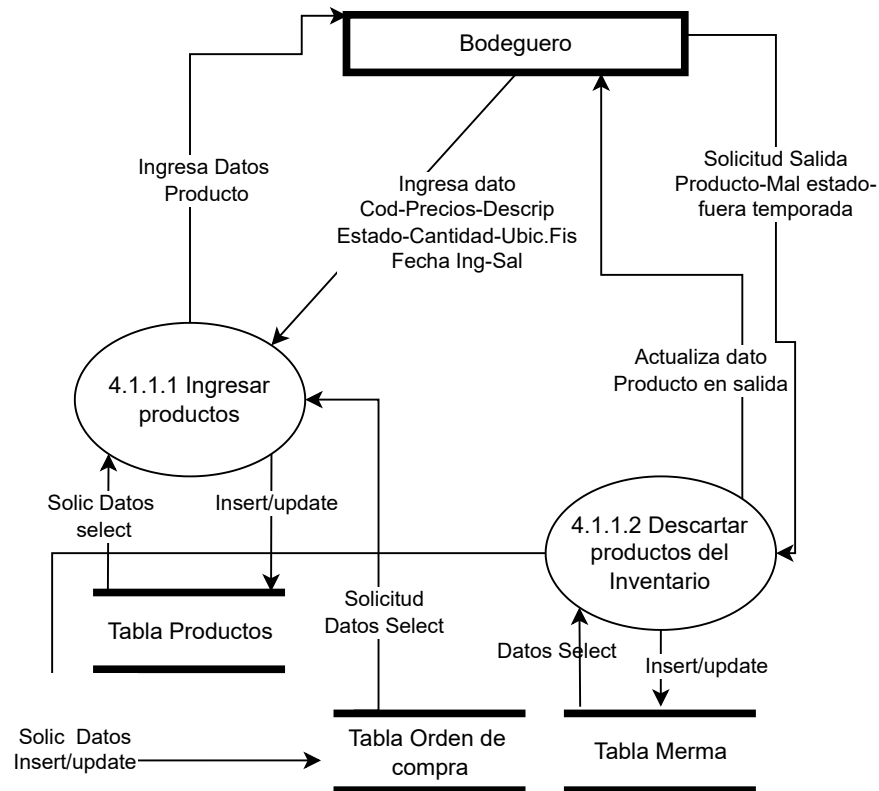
Bodeguero

Ingresa Datos Producto

Ingresa dato Cod-Precios-Descrip Estado-Cantidad-Ubic.Fis Fecha Ing-Sal

Solicitud Salida Producto-Mal estado-fuera temporada

Actualiza dato Producto en salida

4.1.1.1 Ingresar productos

Solic Datos select

Insert/update

4.1.1.2 Descartar productos del Inventario

Tabla Productos

Solicitud Datos Select

Datos Select

Insert/update

Solic Datos Insert/update

Tabla Orden de compra

Tabla Merma